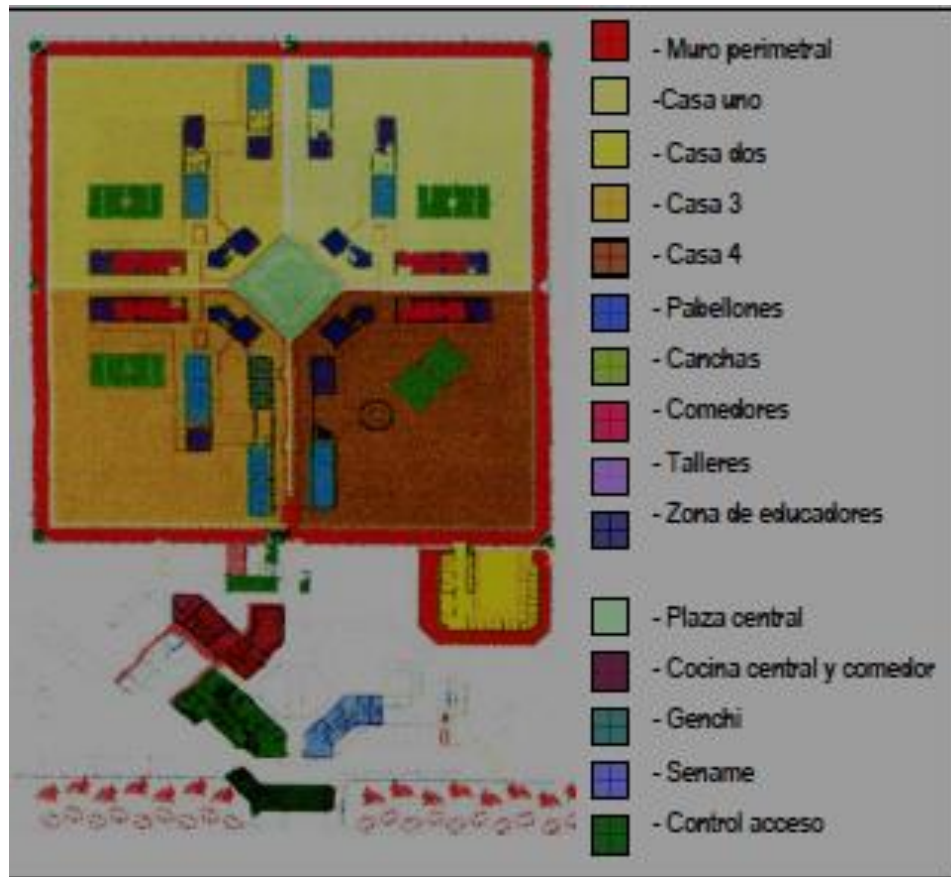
- Muro perimetral
-Casa uno
- Casa dos
- Casa 3
- Casa 4
- Pabellones
- Canchas
- Comedores
- Talleres
- Zona de educadores

- Plaza central
- Cocina central y comedor
- Genchi
- Sename
- Control acceso